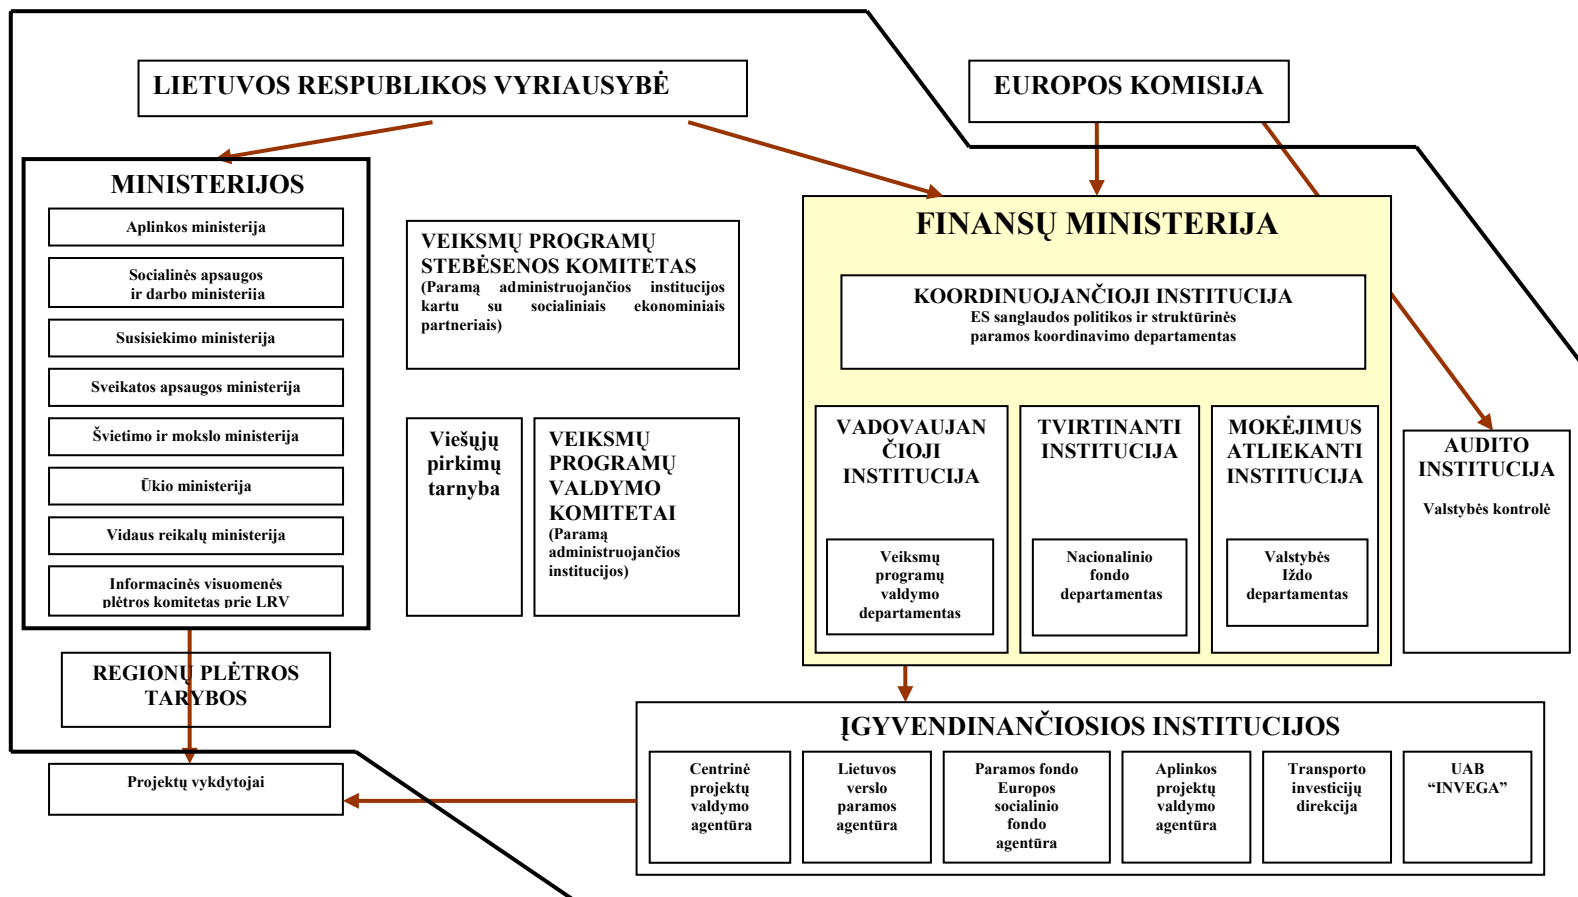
LIETUVOS RESPUBLIKOS VYRIAUSYBĖ

EUROPOS KOMISIJA

MINISTERIJOS

Aplinkos ministerija

Socialinės apsaugos ir darbo ministerija

Susisiekimo ministerija

Sveikatos apsaugos ministerija

Švietimo ir mokslo ministerija

Ūkio ministerija

Vidaus reikalų ministerija

Informacinės visuomenės plėtros komitetas prie LRV

VEIKSMŲ PROGRAMŲ STEBĖSENOS KOMITETAS (Parama administruojančios institucijos kartu su socialiniais ekonominiais partneriais)

Viešųjų pirkimų tarnyba

VEIKSMŲ PROGRAMŲ VALDYMO KOMITETAI (Parama administruojančios institucijos)

FINANSŲ MINISTERIJA

KOORDINUOJANČIOJI INSTITUCIJA
ES sanglaudos politikos ir struktūrinės paramos koordinavimo departamentas

VADOVAUJANČIOJI INSTITUCIJA

Veiksmų programų valdymo departamentas

TVIRTINANTI INSTITUCIJA

Nacionalinio fondo departamentas

MOKĖJIMUS ATLIEKANTI INSTITUCIJA

Valstybės Iždo departamentas

AUDITO INSTITUCIJA

Valstybės kontrolė

REGIONŲ PLĖTROS TARYBOS

Projektų vykdytojai

ĮGYVENDINANČIOSIOS INSTITUCIJOS

Centrinė projektų valdymo agentūra

Lietuvos verslo paramos agentūra

Paramos fondo Europos socialinio fondo agentūra

Aplinkos projektų valdymo agentūra

Transporto investicijų direkcija

UAB “INVEGA”